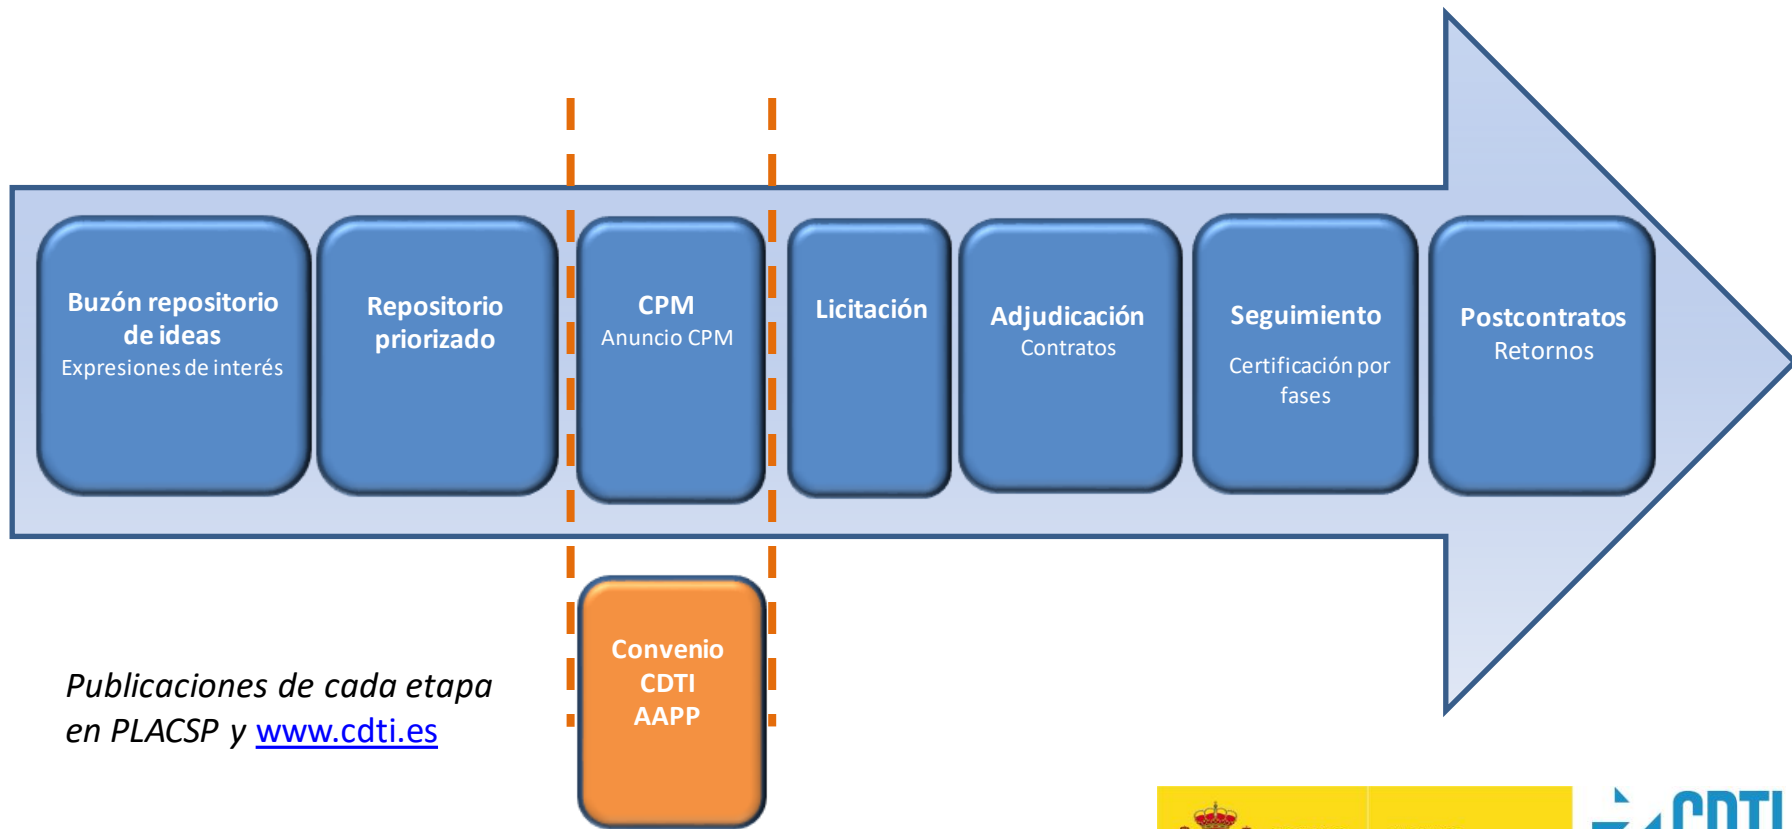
Buzón repositorio de ideas
Expresiones de interés

Repositorio priorizado

CPM
Anuncio CPM

Licitación

Adjudicación
Contratos

Seguimiento
Certificación por fases

Postcontratos
Retornos

Convenio CDTI AAPP

Publicaciones de cada etapa en PLACSP y www.cdti.es

CDTI